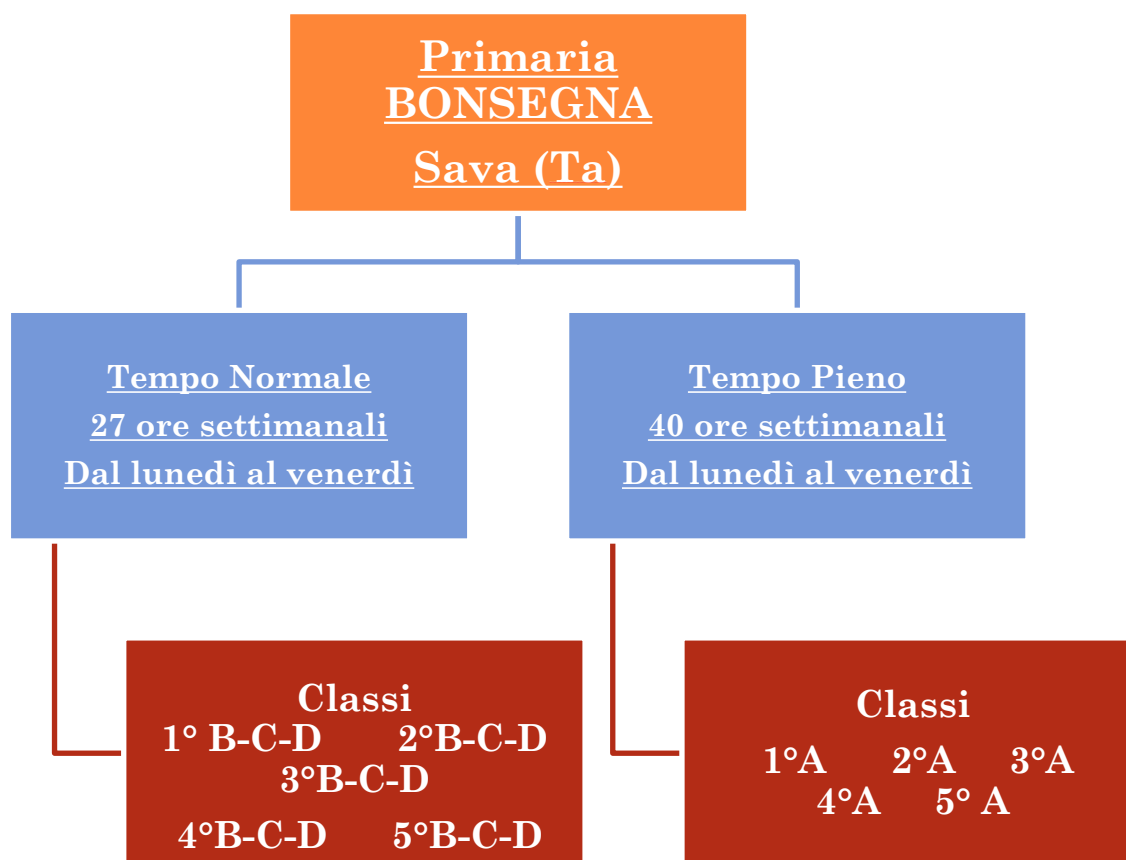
Primaria BONSEGNA
Sava (Ta)

Tempo Normale
27 ore settimanali
Dal lunedì al venerdì

Tempo Pieno
40 ore settimanali
Dal lunedì al venerdì

Classi
1° B-C-D 2°B-C-D
3°B-C-D
4°B-C-D 5°B-C-D

Classi
1°A 2°A 3°A
4°A 5° A